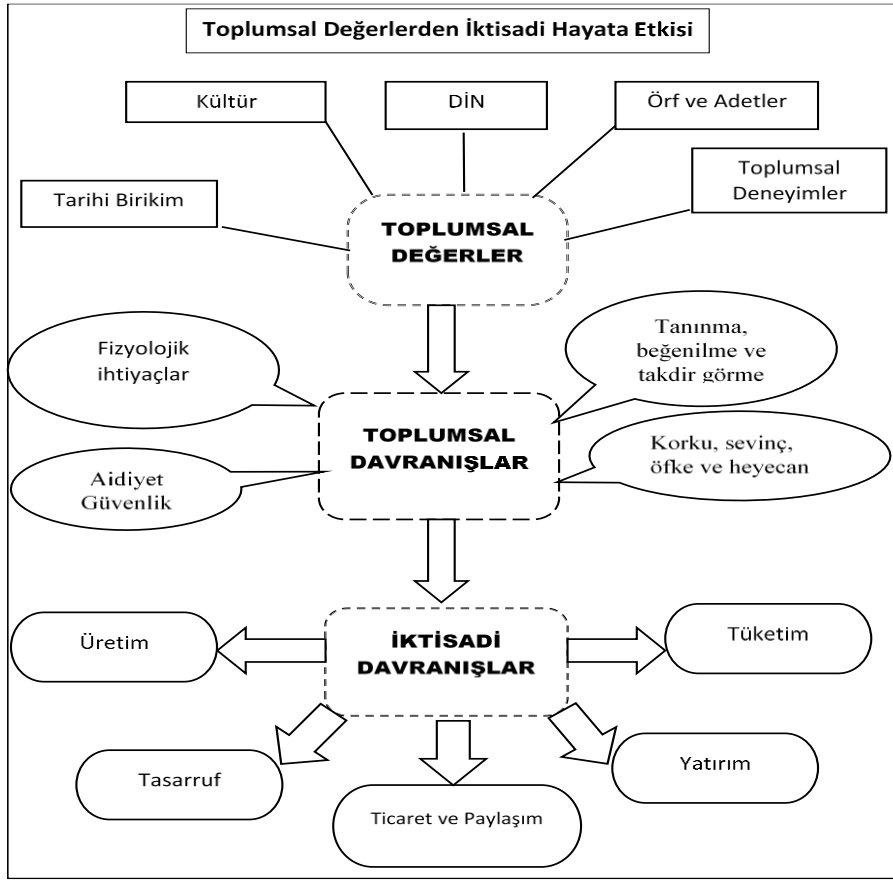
Toplumsal Değerlerden İktisadi Hayata Etkisi

Kültür

DİN

Örf ve Adetler

Tarihi Birikim

Toplumsal Deneyimler

TOPLUMSAL DEĞERLER

Fizyolojik ihtiyaçlar

Tanınma, beğenilme ve takdir görme

TOPLUMSAL DAVRANIŞLAR

Aidiyet Güvenlik

Korku, sevinç, öfke ve heyecan

Üretim

İKTİSADİ DAVRANIŞLAR

Tüketim

Tasarruf

Yatırım

Ticaret ve Paylaşım